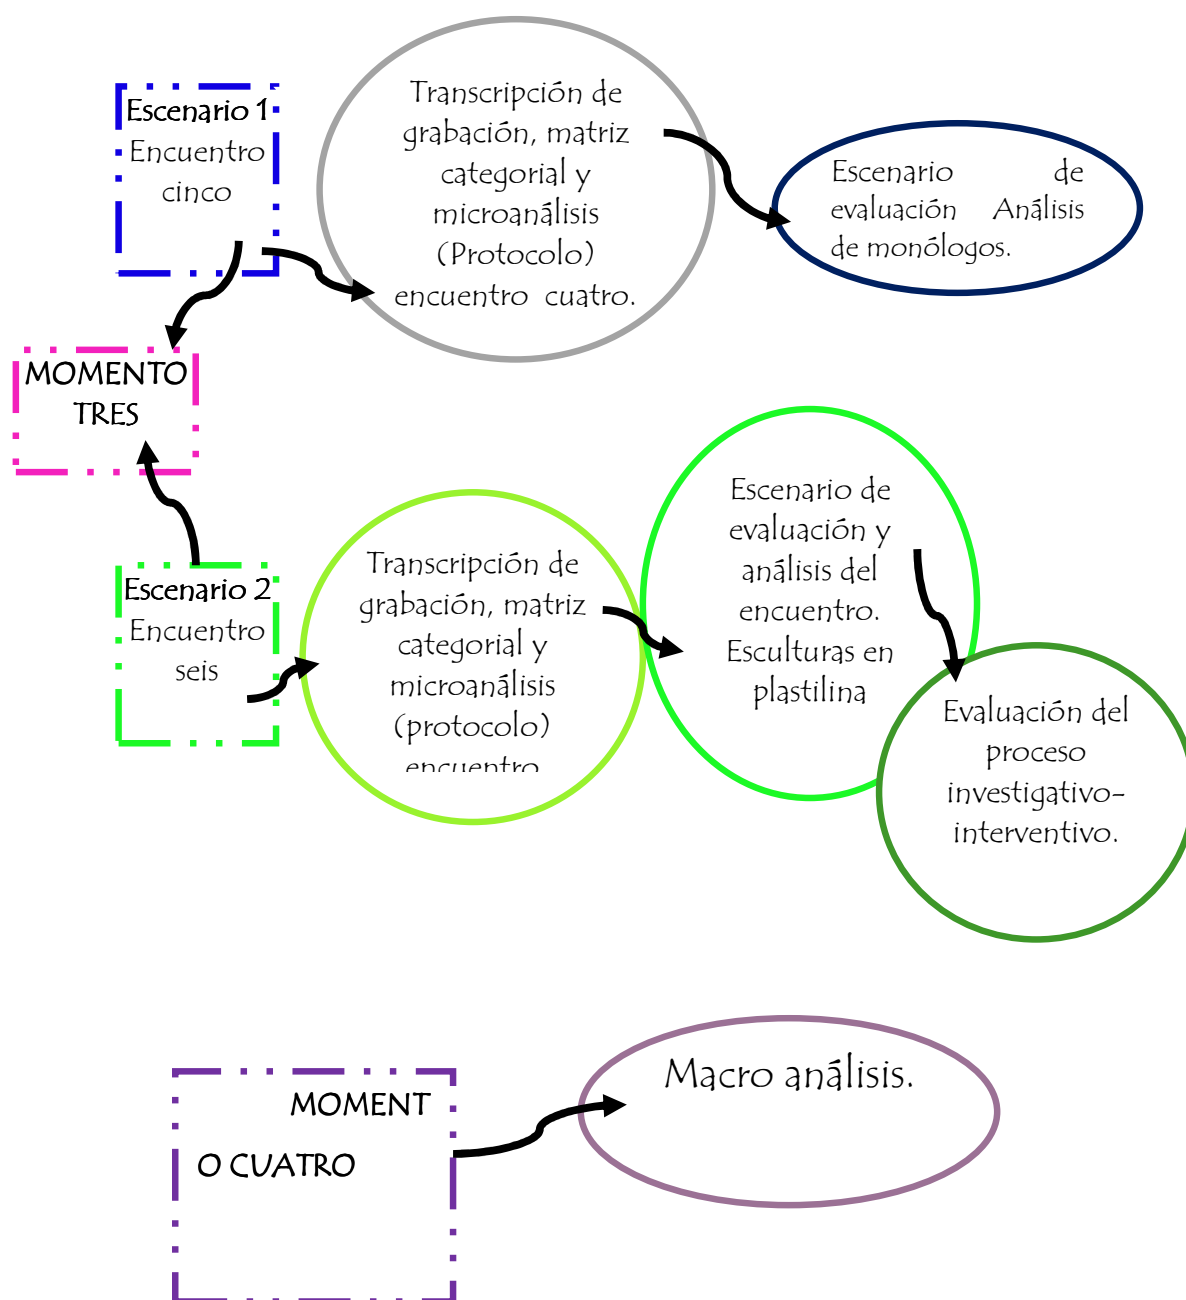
Escenario 1 Encuentro cinco

Transcripción de grabación, matriz categorial y microanálisis (Protocolo) encuentro cuatro.

Escenario de evaluación Análisis de monólogos.

MOMENTO TRES

Escenario 2 Encuentro seis

Transcripción de grabación, matriz categorial y microanálisis (protocolo) encuentro

Escenario de evaluación y análisis del encuentro. Esculturas en plastilina

Evaluación del proceso investigativo-interventivo.

MOMENT O CUATRO

Macro análisis.